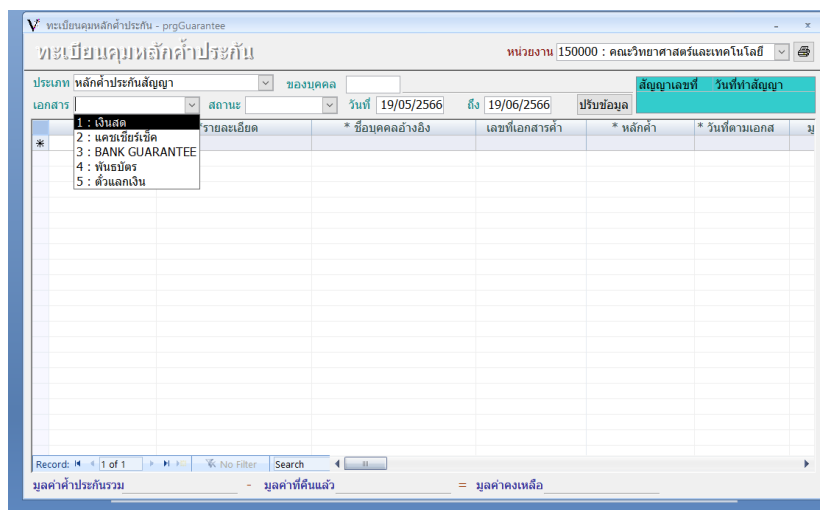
V ทะเบียนคุมหลักค้ำประกัน - prgGuarantee

ทะเบียนคุมหลักค้ำประกัน

หน่วยงาน 150000 : คณะวิทยาศาสตร์และเทคโนโลยี

ประเภท หลักค้ำประกันสัญญา
ของบุคคล
สัญญาเลขที่ วันที่ทำสัญญา

เอกสาร
สถานะ
วันที่ 19/05/2566
ถึง 19/06/2566
ปรับข้อมูล

1 : เงินสด
2 : แคชเชียร์เช็ค
3 : BANK GUARANTEE
4 : พันธบัตร
5 : ตั๋วแลกเงิน

| | *รายละเอียด | * ชื่อบุคคลอ้างอิง | เลขที่เอกสารค้ำ | * หลักค้ำ | * วันที่ตามเอกส | ม |
|---|---|---|---|---|---|---|
| * | | | | | | |

Record: 1 of 1 No Filter Search

มูลค่าค้ำประกันรวม - มูลค่าที่คืนแล้ว = มูลค่าคงเหลือ